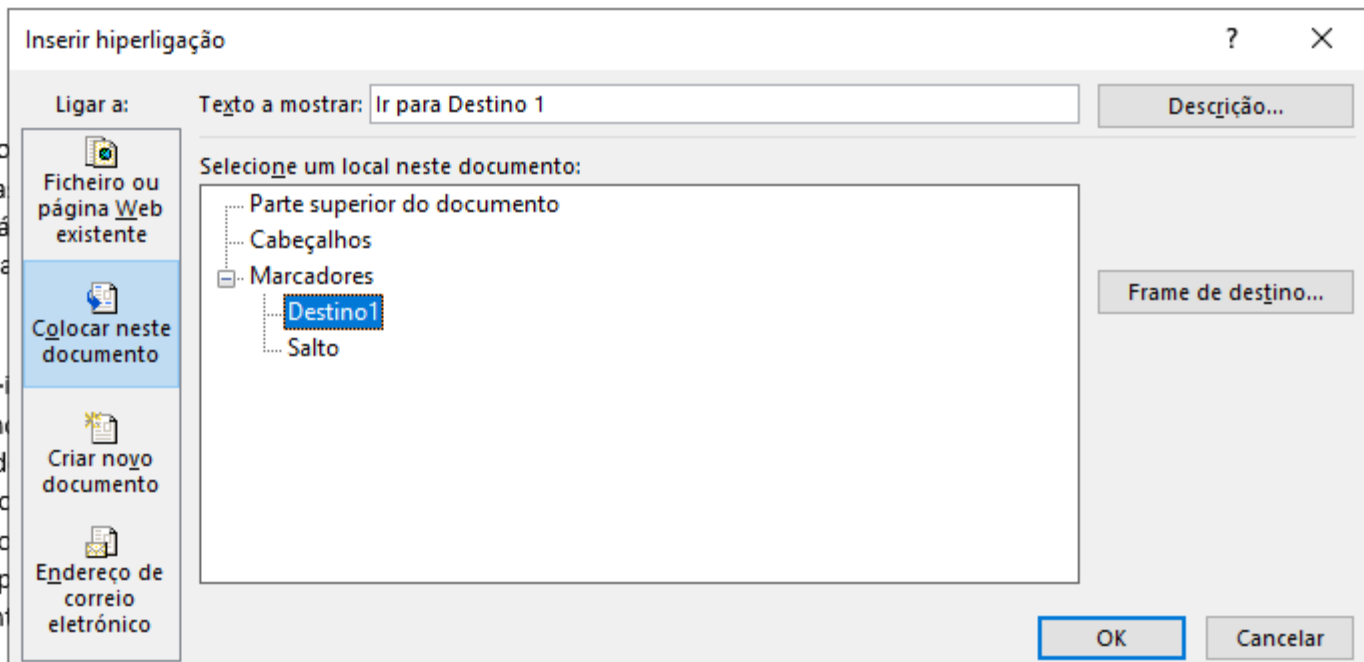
Inserir hiperligação

?

Ligar a:

Ficheiro ou página Web existente

Colocar neste documento

Criar novo documento

Endereço de correio eletrónico

Texto a mostrar: Ir para Destino 1

Descrição...

Selecione um local neste documento:

Parte superior do documento
Cabeçalhos
Marcadores
Destino1
Salto

Frame de destino...

OK

Cancelar